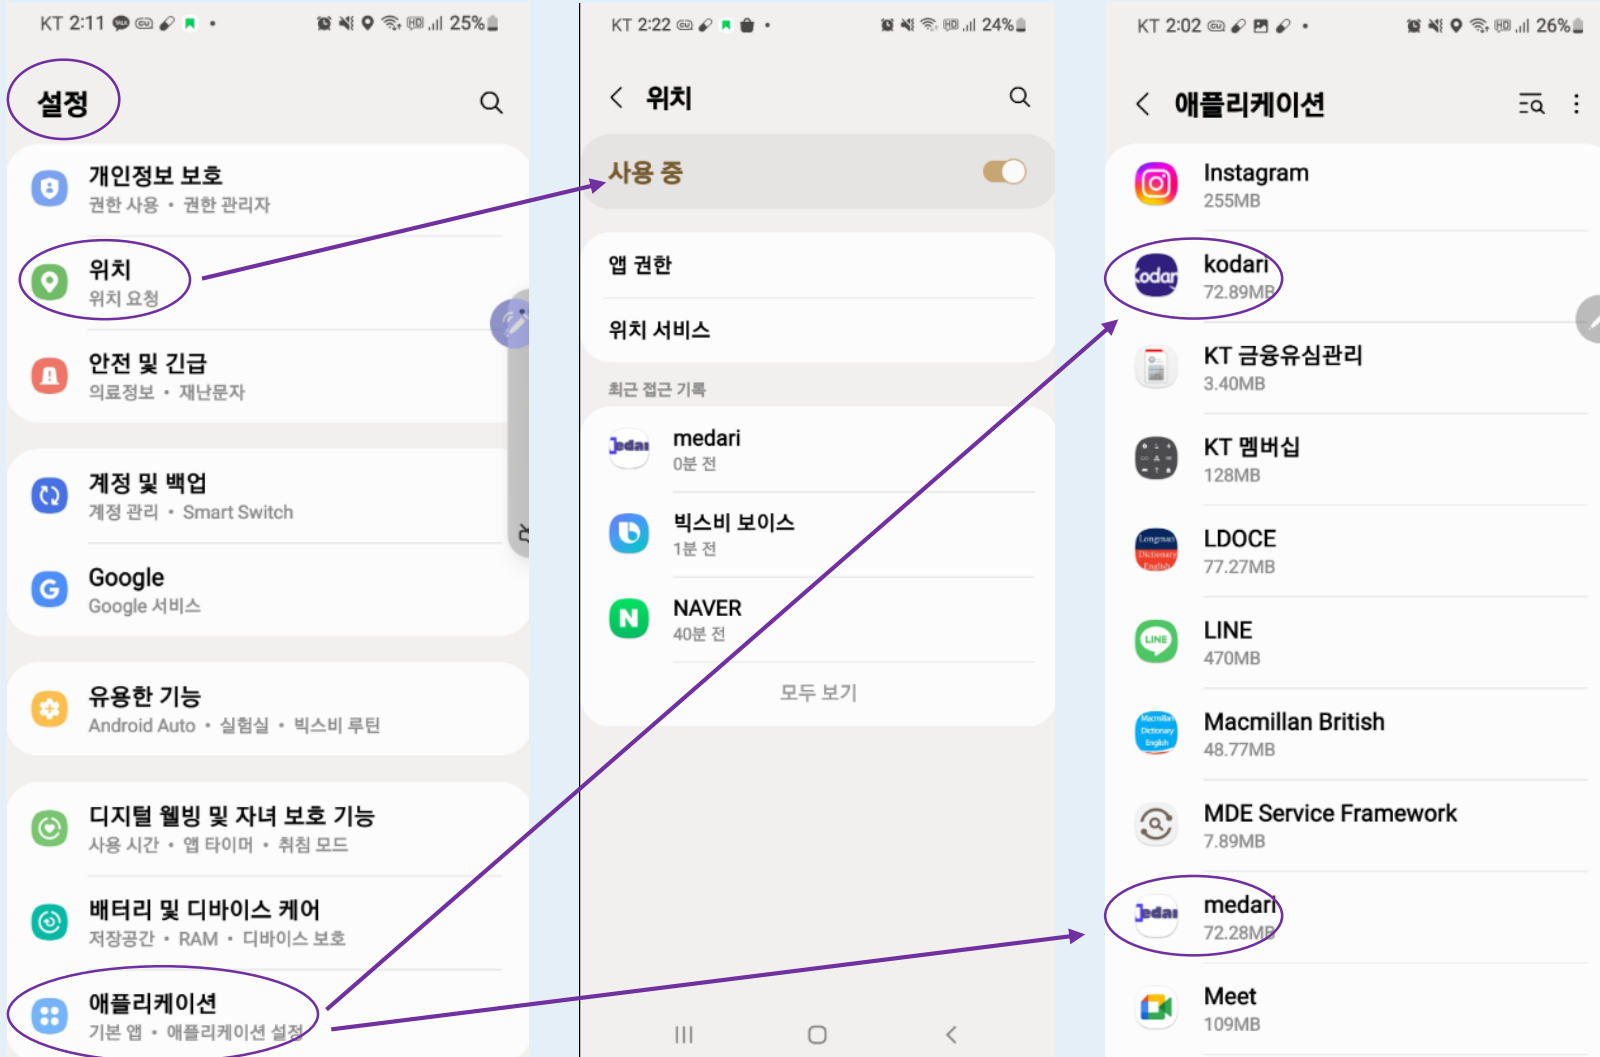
KT 2:11 25%

설정

개인정보 보호
권한 사용 • 권한 관리자

위치
위치 요청

안전 및 긴급
의료정보 • 재난문자

계정 및 백업
계정 관리 • Smart Switch

Google
Google 서비스

유용한 기능
Android Auto • 실험실 • 빅스비 루틴

디지털 웰빙 및 자녀 보호 기능
사용 시간 • 앱 타이머 • 취침 모드

배터리 및 디바이스 케어
저장공간 • RAM • 디바이스 보호

애플리케이션
기본 앱 • 애플리케이션 설정

KT 2:22 24%

위치

사용 중

앱 권한

위치 서비스

최근 접근 기록

medari
0분 전

빅스비 보이스
1분 전

NAVER
40분 전

모두 보기

KT 2:02 26%

애플리케이션

Instagram
255MB

kodari
72.89MB

KT 금융유심관리
3.40MB

KT 멤버십
128MB

LDOCE
77.27MB

LINE
470MB

Macmillan British
48.77MB

MDE Service Framework
7.89MB

medari
72.28MB

Meet
109MB